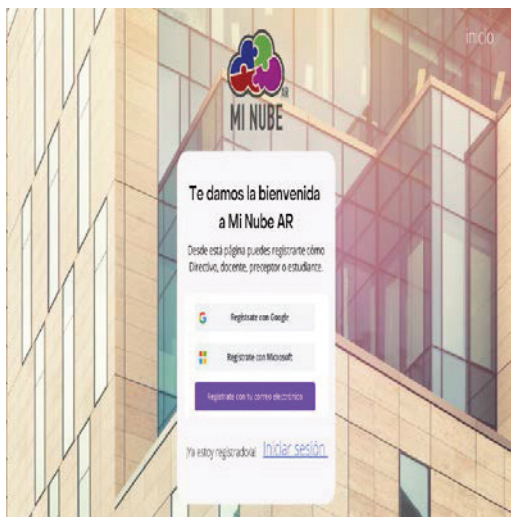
inicio

MI NUBE AR

Te damos la bienvenida a Mi Nube AR

Desde está página puedes registrarte cómo Directivo, docente, preceptor o estudiance.

Registrate con Google

Registrate con Microsoft

Registrate con tu correo electrónico

Ya estoy registrado/a! Iniciar sesión